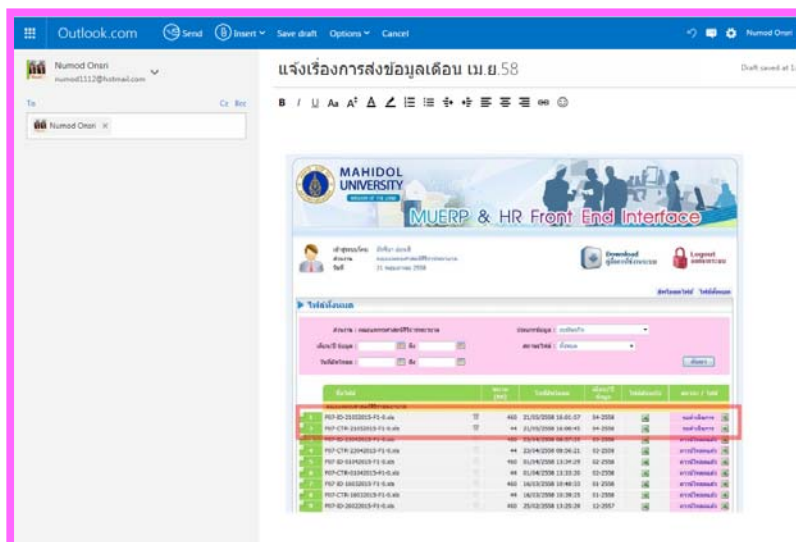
Outlook.com Send Insert Save draft Options Cancel

Numod Onsri

Numod Onsri
numod1112@hotmail.com

To Cc Bcc

Numod Onsri ×

แจ้งเรื่องการส่งข้อมูลเดือน เม.ย.58

Draft saved at 1

B I U Aa A A

MAHIDOL UNIVERSITY

MUERP & HR Front End Interface

Download

Logout

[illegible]

| | | | | | | |
|---|---|---|---|---|---|---|
| | PST-ID-21032015-F1-0.xls | 460 | 21/03/2558 16:01:57 | 04-2558 | | |
| | PST-CTR-21032015-F1-0.xls | 44 | 21/03/2558 16:00:45 | 04-2558 | | |
| | PST-ID-23042015-F1-0.xls | 460 | 23/04/2558 09:07:23 | 03-2558 | | |
| | PST-CTR-22042015-F1-0.xls | 44 | 22/04/2558 09:56:21 | 03-2558 | | |
| | PST-ID-01042015-F1-0.xls | 460 | 01/04/2558 13:39:29 | 02-2558 | | |
| | PST-CTR-01042015-F1-0.xls | 44 | 01/04/2558 13:33:30 | 02-2558 | | |
| | PST-ID-16032015-F1-0.xls | 460 | 16/03/2558 10:48:33 | 01-2558 | | |
| | PST-CTR-16032015-F1-0.xls | 44 | 16/03/2558 10:39:25 | 01-2558 | | |
| | PST-ID-26022015-F1-0.xls | 460 | 25/02/2558 13:25:28 | 12-2557 | | |